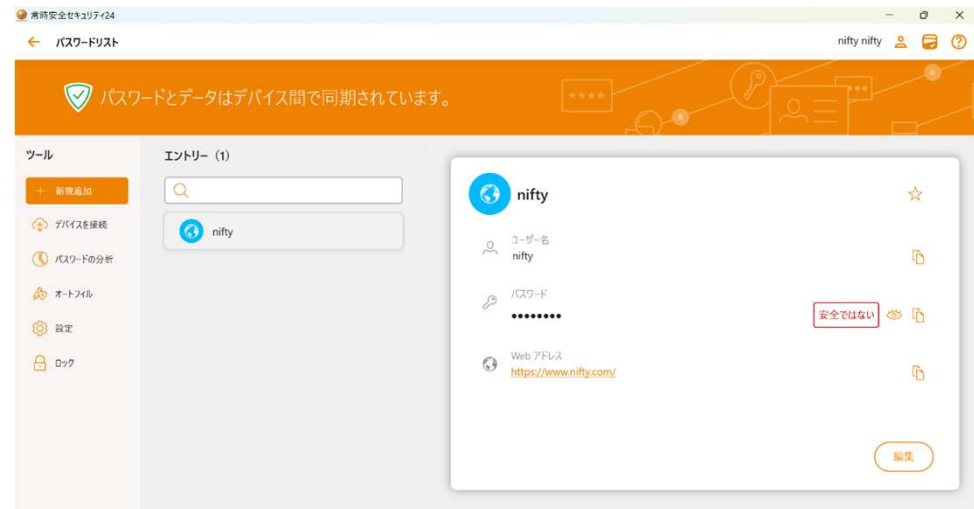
常時安全セキュリティ24

← パスワードリスト

nifty nifty

パスワードとデータはデバイス間で同期されています。

****

ツール

＋ 新規追加

デバイスを接続

パスワードの分析

オートフィル

設定

ロック

エントリー (1)

nifty

nifty

ユーザー名
nifty

パスワード
••••••••

安全ではない

Web アドレス
https://www.nifty.com/

編集